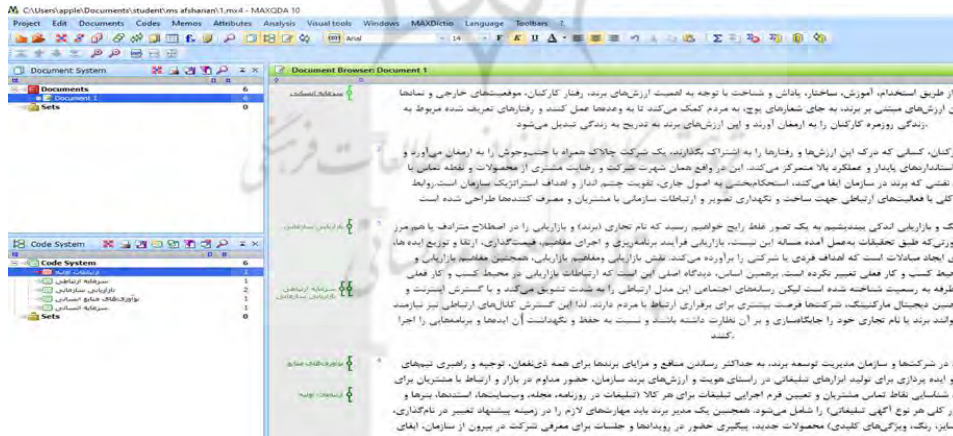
C:\Users\apple\Documents\student\ms afsharian\1.mx4 - MAXQDA 10

Project Edit Documents Codes Memos Attributes Analysis Visual tools Windows MAXDictio Language Toolbars ?

Arial 14

Document System

Documents 6
Document 1 6
Sets 0

Document Browser: Document 1

سرمایه انسانی

از طریق استخدام، آموزش، ساختار، پاداش و شناخت با توجه به اهمیت ارزش‌های برند، رفتار کارکنان، موقعیت‌های خارجی و نمادها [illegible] ارزش‌های مبتنی بر برند، به جای شعارهای پوچ، به مردم کمک می‌کند تا به وعده‌ها عمل کنند و رفتارهای تعریف شده مربوط به زندگی روزمره کارکنان را به ارمغان آورند و این ارزش‌های برند به تدریج به زندگی تبدیل می‌شود.

کارکنان، کسانی که درک این ارزش‌ها و رفتارها را به اشتراک بگذارند، یک شرکت چالاک همراه با جست‌وجوش را به ارمغان می‌آورد و استانداردهای پایدار و عملکرد بالا متمرکز می‌کنند. این در واقع همان شهرت شرکت و رضایت مشتری از محصولات و نقطه تماس با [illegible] نقشی که برند در سازمان ایفا می‌کند، استحکام‌بخشی به اصول جاری، تقویت چشم انداز و اهداف استراتژیک سازمان است. روابط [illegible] کلی با فعالیت‌های ارتباطی جهت ساخت و نگهداری تصویر و ارتباطات سازمانی با مشتریان و مصرف کنندها طراحی شده است.

بازاریابی سازمانی

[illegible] و بازاریابی اندکی بیندیشیم به یک تصور غلط رایج خواهیم رسید که نام تجاری (برند) و بازاریابی را در اصطلاح مترادف یا هم مرز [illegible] طبق تحقیقات به‌عمل آمده مسأله این نیست. بازاریابی فرآیند برنامه‌ریزی و اجرای مفاهیم، قیمت‌گذاری، ارتقا و توزیع ایده‌ها، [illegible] ایجاد مبادلات است که اهداف فردی یا شرکتی را برآورده می‌کند. نقش بازاریابی ومفاهیم بازاریابی، همچنین مفاهیم بازاریابی و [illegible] کسب و کار فعلی تغییر نکرده است. برهمین اساس، دیدگاه اصلی این است که ارتباطات بازاریابی در محیط کسب و کار فعلی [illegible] به رسمیت شناخته شده است که ابزارهای ارتباطی اجتماعی این مدل ارتباطی را به شدت تشویق می‌کند و با گسترش اینترنت و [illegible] دیجیتال مارکتینگ، شرکت‌ها فرصت بیشتری برای برقراری ارتباط با مردم دارند. لذا این گسترش کانال‌های ارتباطی نیز نیازمند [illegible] برند با نام تجاری خود را جایگذاری و بر آن نظارت داشته باشد و نسبت به حفظ و نگهداشت آن ایده‌ها و برنامه‌هایی را اجرا کنند.

سرمایه ارتباطی
بازاریابی سازمانی

Code System

Code System 6
ارتباطات توسعه 1
سرمایه ارتباطی 1
بازاریابی سازمانی 2
نوآوری‌های منابع انسانی 1
سرمایه انسانی 1
Sets 0

نوآوری‌های منابع

ارتباطات توسعه

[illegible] در شرکت‌ها و سازمان مدیریت توسعه برند، به حداکثر رساندن منافع و مزایای برندها برای همه ذی‌نفعان، توجیه و راهبری تیم‌های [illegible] و ایده پردازی برای تولید ابزارهای تبلیغاتی در راستای هویت و ارزش‌های برند سازمان، حضور مداوم در بازار و ارتباط با مشتریان برای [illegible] شناسایی نقاط تماس مشتریان و تعیین فرم اجرایی تبلیغات هر کالا (تبلیغات در روزنامه، مجله، وب‌سایت‌ها، استندها، بنرها و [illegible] کلی هر نوع آگهی تبلیغاتی) را شامل می‌شود. همچنین یک مدیر برند باید مهارت‌های لازم را در زمینه پیشنهاد تغییر در نام‌گذاری، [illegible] رنگ، ویژگی‌های کلیدی) محصولات جدید، پیگیری حضور در رویدادها و جلسات برای معرفی شرکت در بیرون از سازمان، ایفای